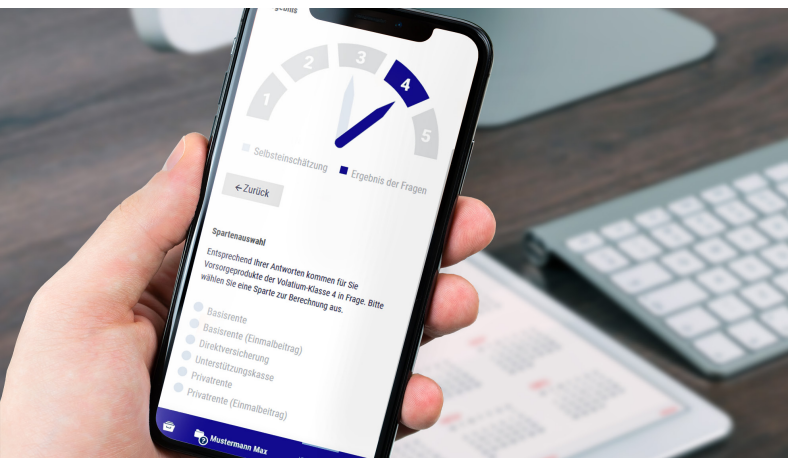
1
2
3
4
5

Selbsteinschätzung
Ergebnis der Fragen

←Zurück

Spartenauswahl

Entsprechend ihrer Antworten kommen für Sie Vorsorgeprodukte der Volatium-Klasse 4 in Frage. Bitte wählen Sie eine Sparte zur Berechnung aus.

Basisrente
Basisrente (Einmalbeitrag)
Direktversicherung
Unterstützungskasse
Privatrente
Privatrente (Einmalbeitrag)

Mustermann Max